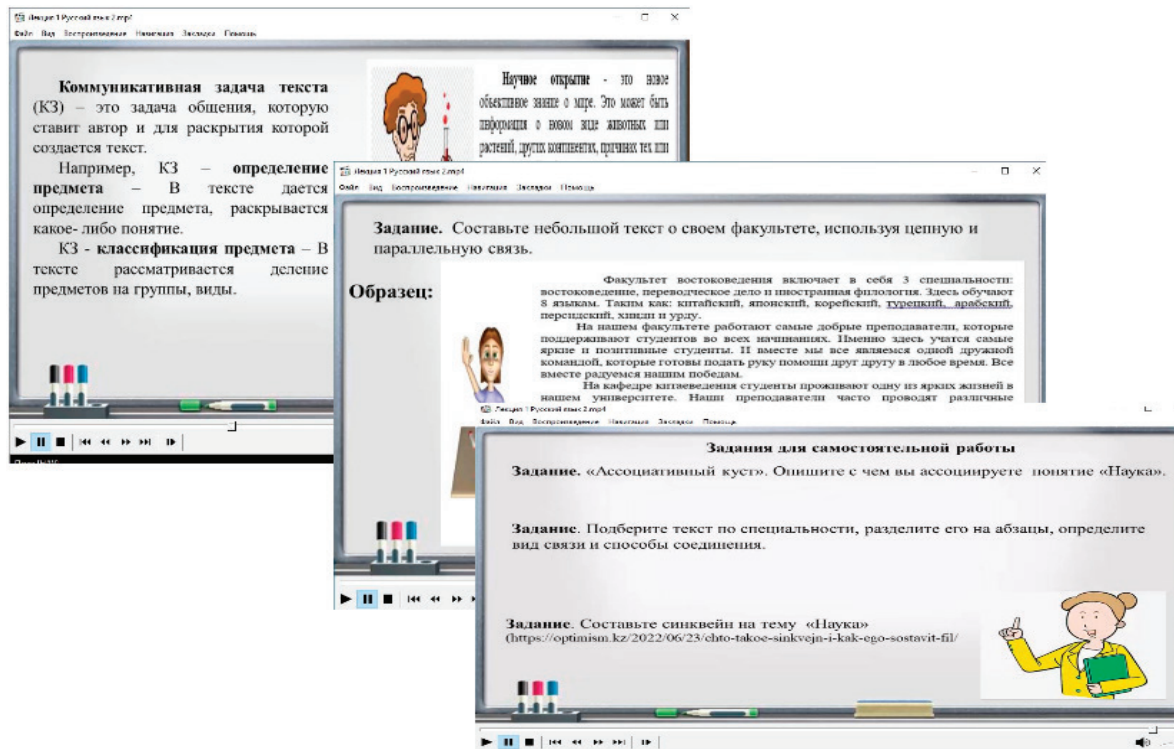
Лекция 1 Русский язык 2.mp4
Файл Вид Воспроизведение Навигация Закладки Помощь

**Коммуникативная задача текста** (КЗ) – это задача общения, которую ставит автор и для раскрытия которой создается текст.

Например, КЗ – **определение предмета** – В тексте дается определение предмета, раскрывается какое- либо понятие.

КЗ - **классификация предмета** – В тексте рассматривается деление предметов на группы, виды.

**Научное открытие** - это новое объективное знание о мире. Это может быть информация о новом виде животных или растений, других континентах, причинах тех или

Лекция 1 Русский язык 2.mp4
Файл Вид Воспроизведение Навигация Закладки Помощь

**Задание.** Составьте небольшой текст о своем факультете, используя цепную и параллельную связь.

**Образец:**

Факультет востоковедения включает в себя 3 специальности: востоковедение, переводческое дело и иностранная филология. Здесь обучают 8 языкам. Таким как: китайский, японский, корейский, турецкий, арабский, персидский, хинди и урду.

На нашем факультете работают самые добрые преподаватели, которые поддерживают студентов во всех начинаниях. Именно здесь учатся самые яркие и позитивные студенты. И вместе мы все являемся одной дружной командой, которые готовы подать руку помощи друг другу в любое время. Все вместе радуемся нашим победам.

На кафедре китаеведения студенты проживают одну из ярких жизней в нашем университете. Наши преподаватели часто проводят различные

Лекция 1 Русский язык 2.mp4
Файл Вид Воспроизведение Навигация Закладки Помощь

**Задания для самостоятельной работы**

**Задание.** «Ассоциативный куст». Опишите с чем вы ассоциируете понятие «Наука».

**Задание**. Подберите текст по специальности, разделите его на абзацы, определите вид связи и способы соединения.

**Задание**. Составьте синквейн на тему «Наука»
(https://optimism.kz/2022/06/23/chto-takoe-sinkvejn-i-kak-ego-sostavit-fil/